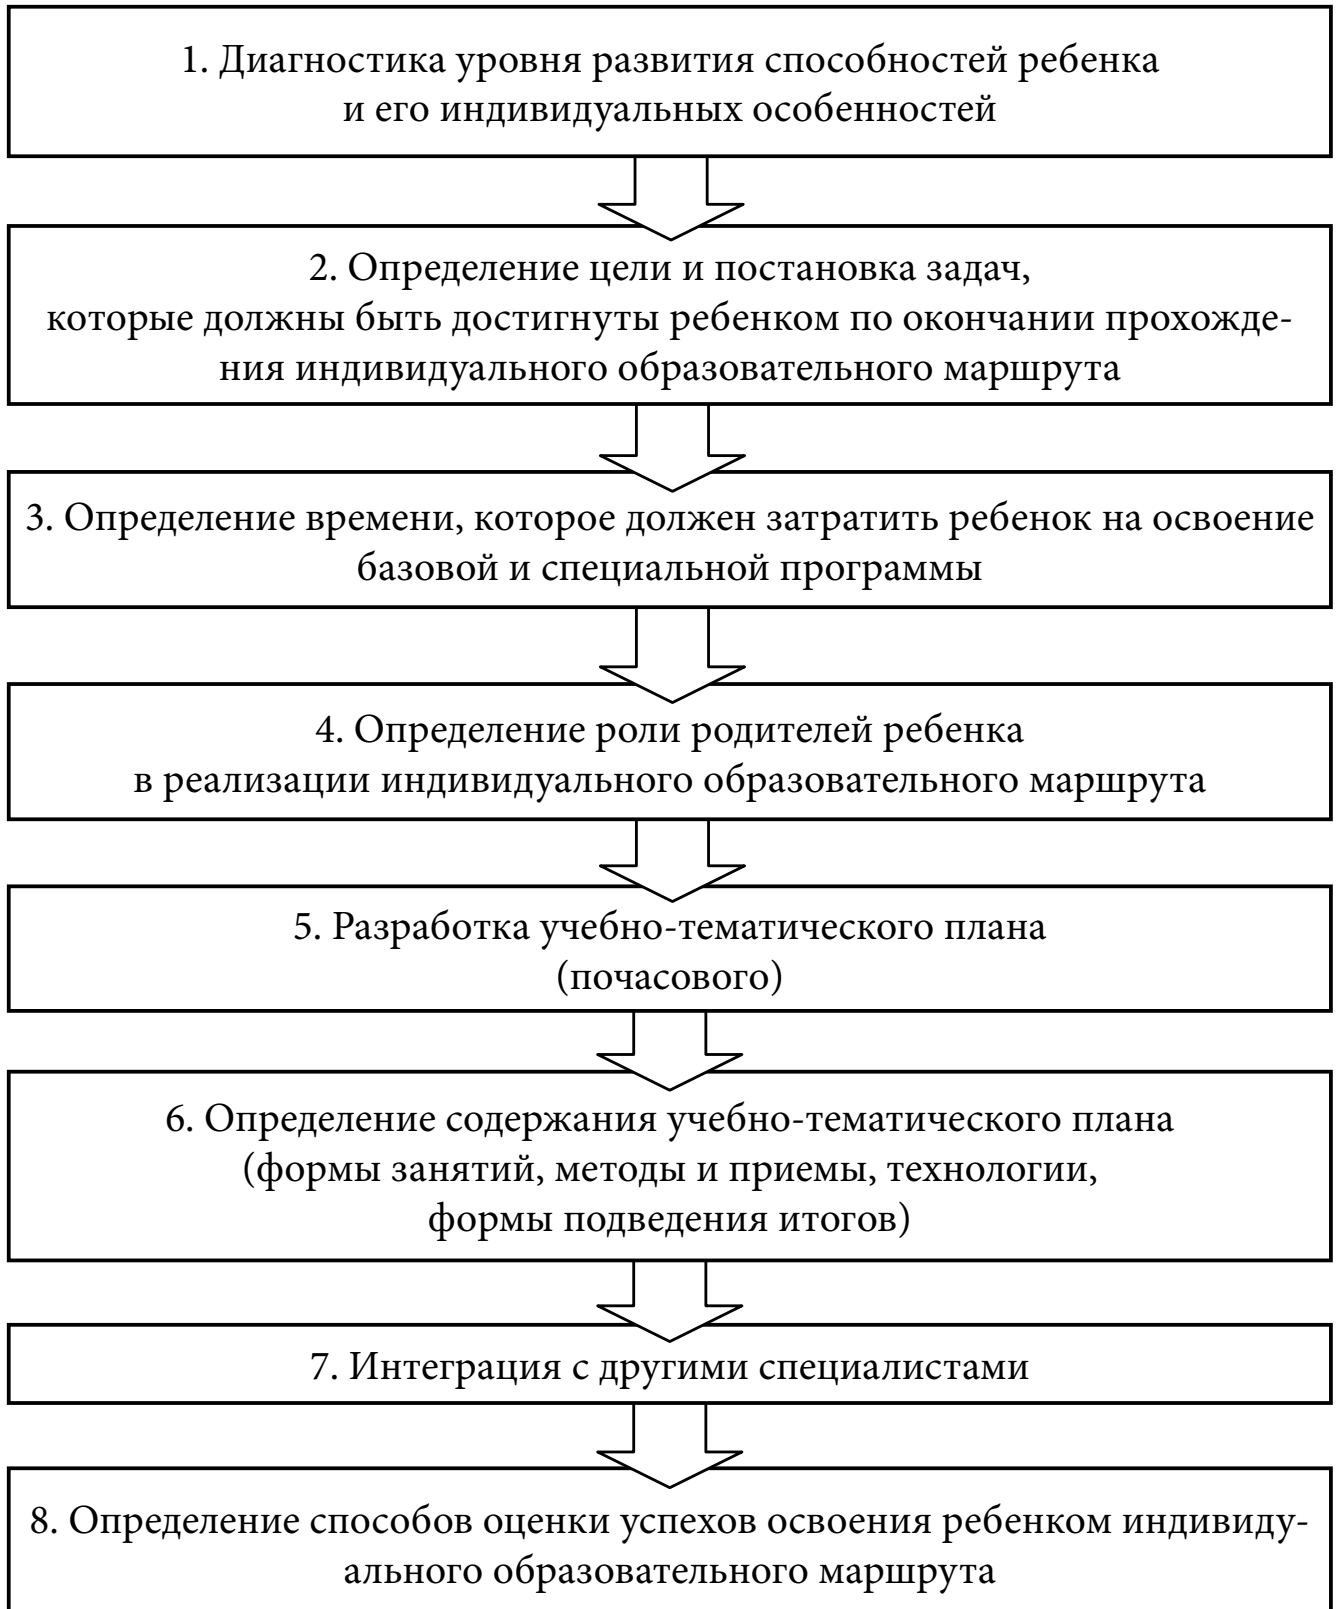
1. Диагностика уровня развития способностей ребенка и его индивидуальных особенностей

2. Определение цели и постановка задач, которые должны быть достигнуты ребенком по окончании прохождения индивидуального образовательного маршрута

3. Определение времени, которое должен затратить ребенок на освоение базовой и специальной программы

4. Определение роли родителей ребенка в реализации индивидуального образовательного маршрута

5. Разработка учебно-тематического плана (почасового)

6. Определение содержания учебно-тематического плана (формы занятий, методы и приемы, технологии, формы подведения итогов)

7. Интеграция с другими специалистами

8. Определение способов оценки успехов освоения ребенком индивидуального образовательного маршрута